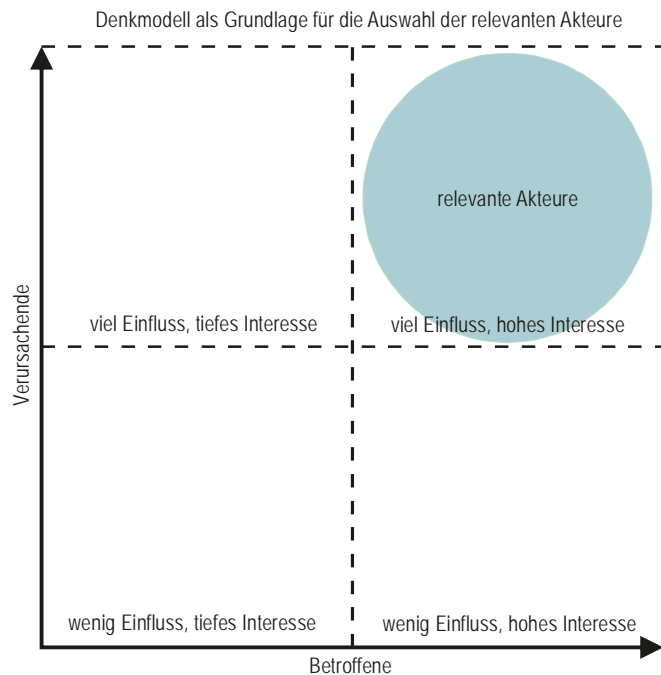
Denkmodell als Grundlage für die Auswahl der relevanten Akteure

relevante Akteure

Verursachende

viel Einfluss, tiefes Interesse

viel Einfluss, hohes Interesse

wenig Einfluss, tiefes Interesse

wenig Einfluss, hohes Interesse

Betroffene